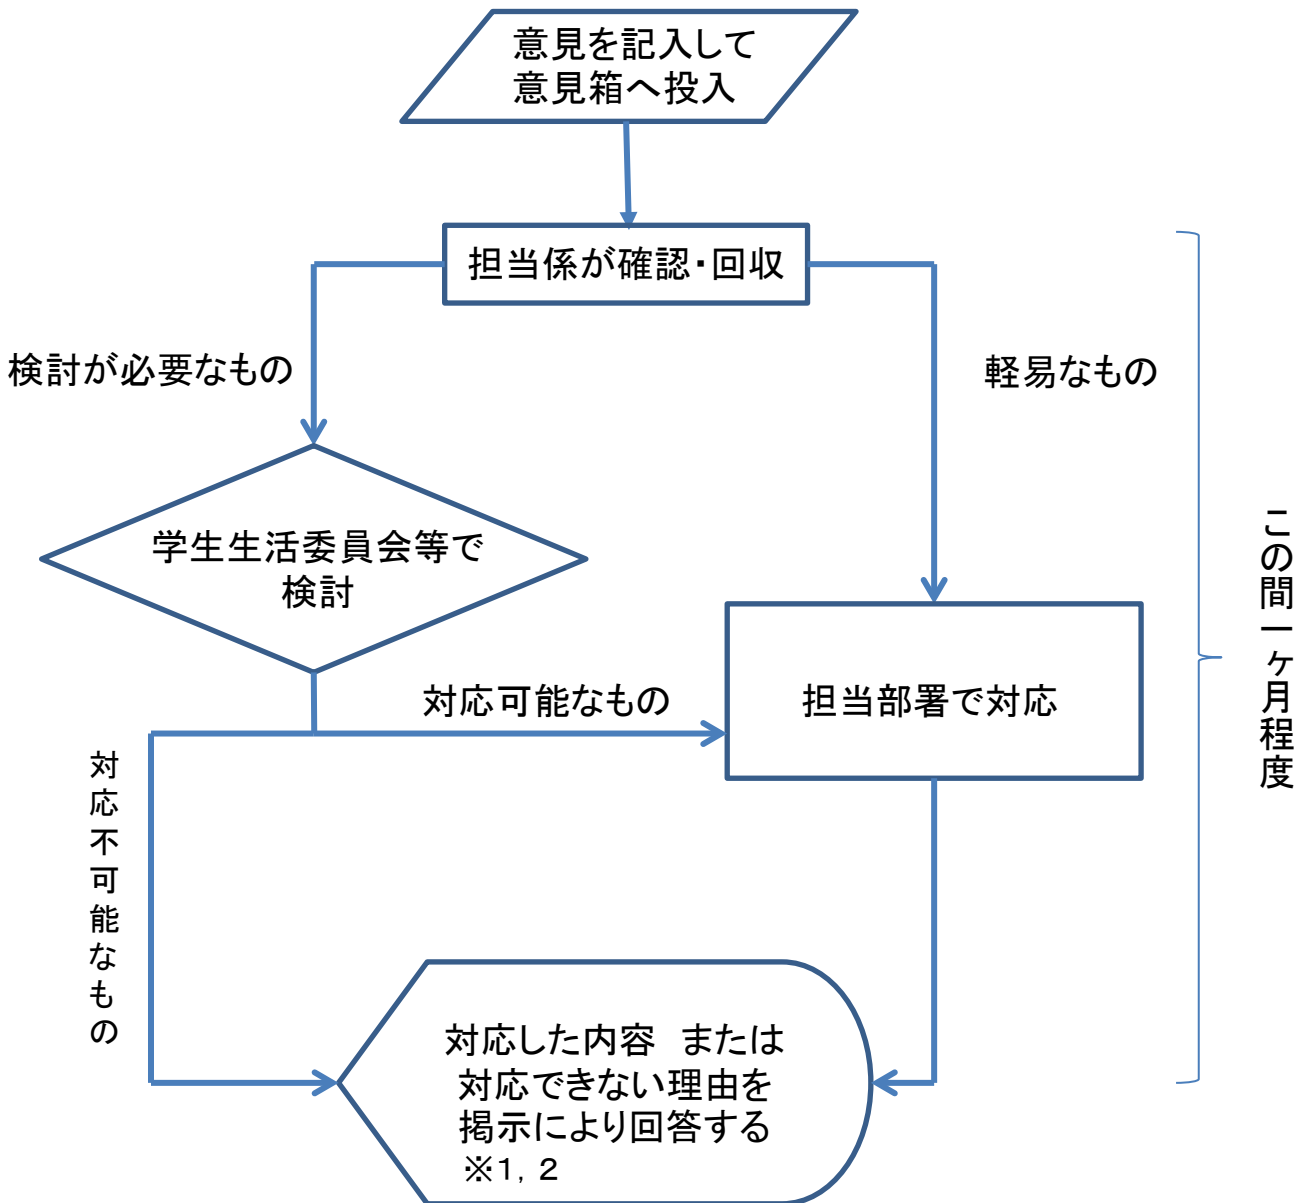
意見を記入して
意見箱へ投入

担当係が確認・回収

検討が必要なもの

軽易なもの

学生生活委員会等で
検討

担当部署で対応

対応可能なもの

対応不可能なもの

この間一ヶ月程度

対応した内容　または
対応できない理由を
掲示により回答する
※1，2